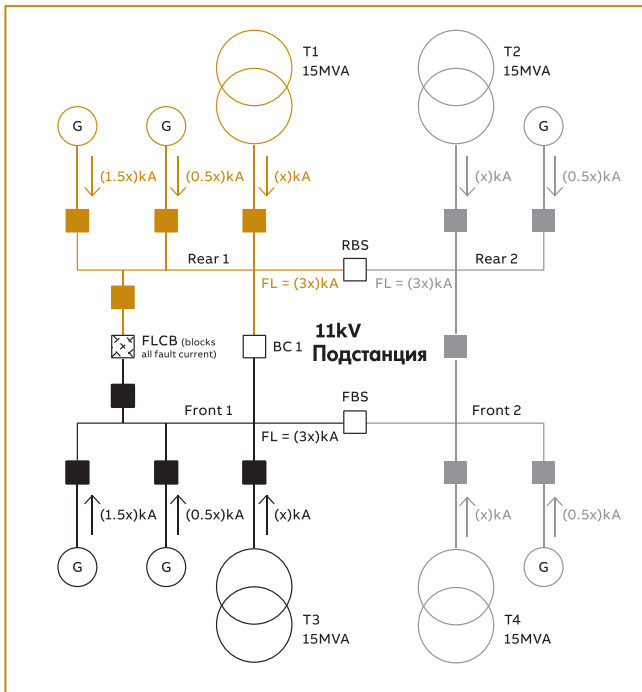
T1
15MVA

T2
15MVA

G

G

G

(1.5x)kA

(0.5x)kA

(x)kA

(x)kA

(0.5x)kA

RBS

Rear 1

Rear 2

FL = (3x)kA

FL = (3x)kA

FLCB (blocks all fault current)

BC 1

11kV
Подстанция

FBS

Front 1

Front 2

FL = (3x)kA

(1.5x)kA

(0.5x)kA

(x)kA

(x)kA

(0.5x)kA

G

G

G

T3
15MVA

T4
15MVA